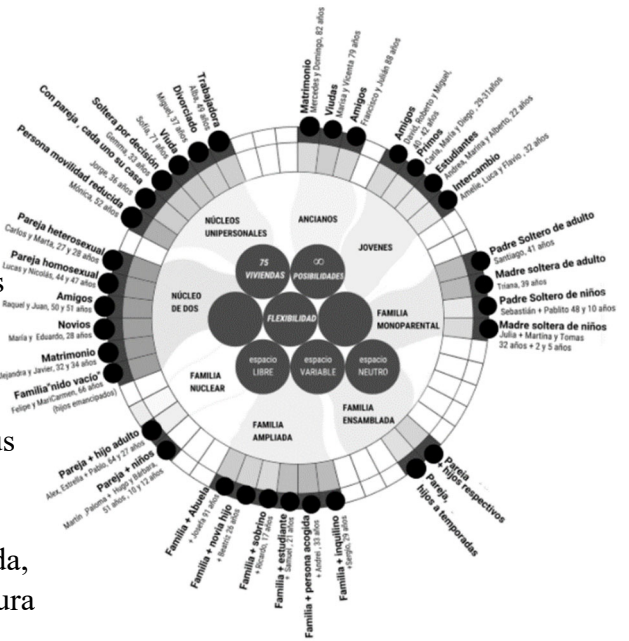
Matrimonio
Mercedes y Domingo, 82 años
Viudas
Marisa y Vicenta 79 años
Amigos
Francisco y Julián 88 años

Amigos
Raúl, Roberto y Miguel, 40, 42 años
Primos
Carla, María y Diego, 29-31 años
Estudiantes
Andrea, Marina y Alberto, 22 años
Intercambio
Amelie, Luca y Flavio, 32 años

Padre Soltero de adulto
Santiago, 41 años
Madre soltera de adulto
Triana, 39 años
Padre Soltero de niños
Sebastián + Pablito 48 y 10 años
Madre soltera de niños
Julia + Martina y Tomas
32 años + 2 y 5 años

Pareja + hijos respectivos
Pareja hijos a temporadas

Familia + inquilino
+ Sergio, 29 años
Familia + persona acogida
+ Andrei, 33 años
Familia + estudiante
+ Samuel, 21 años
Familia + sobrino
+ Ricardo, 17 años
Familia + novia hijo
+ Beatriz 26 años
Familia + Abuela
+ Josefa 91 años

Pareja + niños
Martín, Paloma + Hugo y Bárbara
51 años, 10 y 12 años
Pareja + hijo adulto
Alex, Estrella + Pablo, 54 y 27 años

Familia "nido vacío"
Felipe y MariCarmen, 66 años
(hijos emancipados)
Matrimonio
Alejandra y Javier, 32 y 34 años
Novios
María y Eduardo, 28 años
Amigos
Raquel y Juan, 50 y 51 años
Pareja homosexual
Lucas y Nicolás, 44 y 47 años
Pareja heterosexual
Carlos y Marta, 27 y 28 años

Persona movilidad reducida
Mónica, 52 años
Con pareja, cada uno su casa
Jorge, 36 años
Soltera por decisión
Gemma, 33 años
Viuda
Sofía, 71 años
Divorciado
Miguel, 37 años
Trabajadora
Alba, 49 años

NÚCLEOS UNIPERSONALES
ANCIANOS
JOVENES
NÚCLEO DE DOS
FAMILIA MONOPARENTAL
FAMILIA NUCLEAR
FAMILIA ENSAMBLADA
FAMILIA AMPLIADA

75 VIVIENDAS
∞ POSIBILIDADES
FLEXIBILIDAD
espacio LIBRE
espacio VARIABLE
espacio NEUTRO

s
as
da,
ura